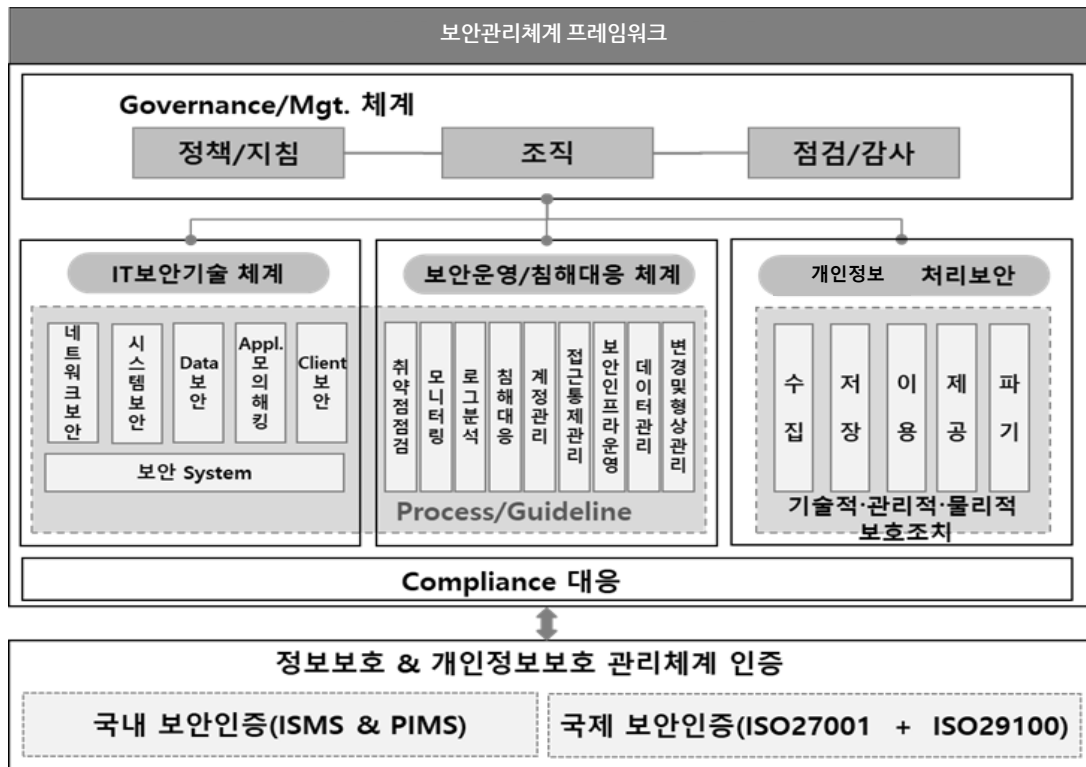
보안관리체계 프레임워크

Governance/Mgt. 체계

정책/지침

조직

점검/감사

IT보안기술 체계

네트워크보안

시스템보안

Data 보안

Appl. 모의해킹

Client 보안

보안 System

보안운영/침해대응 체계

취약점점검

모니터링

로그분석

침해대응

계정관리

접근통제관리

보안인프라운영

데이터관리

변경및형상관리

Process/Guideline

개인정보 처리보안

수집

저장

이용

제공

파기

기술적·관리적·물리적 보호조치

Compliance 대응

정보보호 & 개인정보보호 관리체계 인증

국내 보안인증(ISMS & PIMS)

국제 보안인증(ISO27001 + ISO29100)